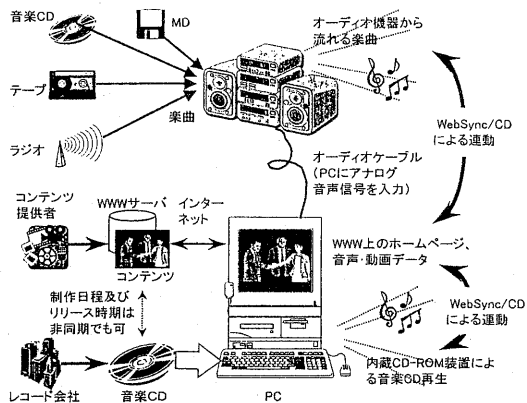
音楽CD

MD

テープ

ラジオ

楽曲

オーディオ機器から流れる楽曲

WebSync/CDによる連動

オーディオケーブル（PCにアナログ音声信号を入力）

コンテンツ提供者

WWWサーバ

インターネット

コンテンツ

WWW上のホームページ、音声・動画データ

WebSync/CDによる連動

制作日程及びリリース時期は非同期でも可

内蔵CD-ROM装置による音楽CD再生

レコード会社

音楽CD

PC